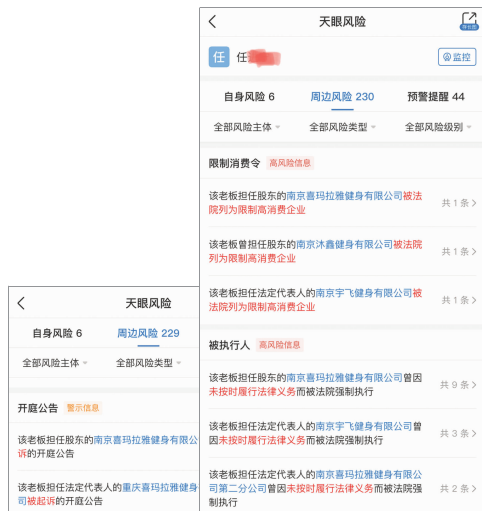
天眼风险
导长图
任
监控
自身风险 6
周边风险 230
预警提醒 44
全部风险主体
全部风险类型
全部风险级别
限制消费令 高风险信息
该老板担任股东的南京喜玛拉雅健身有限公司被法院列为限制高消费企业
共 1 条
该老板曾担任股东的南京沐鑫健身有限公司被法院列为限制高消费企业
共 1 条
该老板担任法定代表人的南京宇飞健身有限公司被法院列为限制高消费企业
共 1 条
被执行人 高风险信息
该老板担任股东的南京喜玛拉雅健身有限公司曾因未按时履行法律义务而被法院强制执行
共 9 条
该老板担任法定代表人的南京宇飞健身有限公司曾因未按时履行法律义务而被法院强制执行
共 3 条
该老板担任法定代表人的南京喜玛拉雅健身有限公司第二分公司曾因未按时履行法律义务而被法院强制执行
共 2 条

天眼风险
自身风险 6
周边风险 229
全部风险主体
全部风险类型
开庭公告 警示信息
该老板担任股东的南京喜玛拉雅健身有限公司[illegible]诉的开庭公告
该老板担任法定代表人的重庆喜玛拉雅健身有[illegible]被起诉的开庭公告